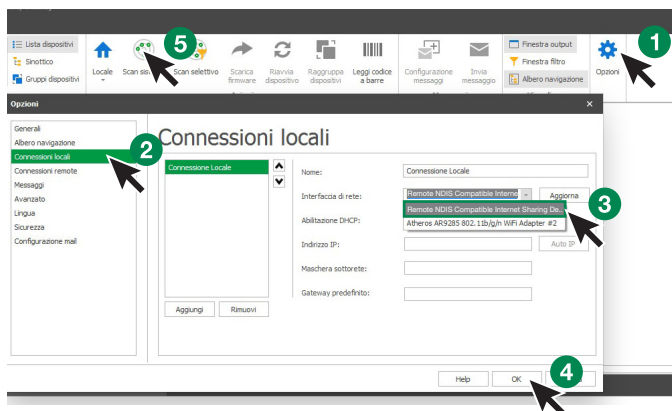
Lista dispositivi
Sinottico
Gruppi dispositivi
Locale
Scan sis
5
Scan selettivo
Scarica firmware
Riavvia dispositivo
Raggruppa dispositivi
Leggi codice a barre
Configurazione messaggi
Invia messaggio
Finestra output
Finestra filtro
Albero navigazione
Opzioni
1

Opzioni
×

Generali
Albero navigazione
Connessioni locali
2
Connessioni remote
Messaggi
Avanzato
Lingua
Sicurezza
Configurazione mail

Connessioni locali

Connessione Locale

Nome: Connessione Locale
Interfaccia di rete: Remote NDIS Compatible Internet
Aggiorna
Remote NDIS Compatible Internet Sharing De...
Atheros AR9285 802.11b/g/n WiFi Adapter #2
3
Abilitazione DHCP:
Indirizzo IP:
Auto IP
Maschera sottorete:
Gateway predefinito:

Aggiungi
Rimuovi

Help
OK
4